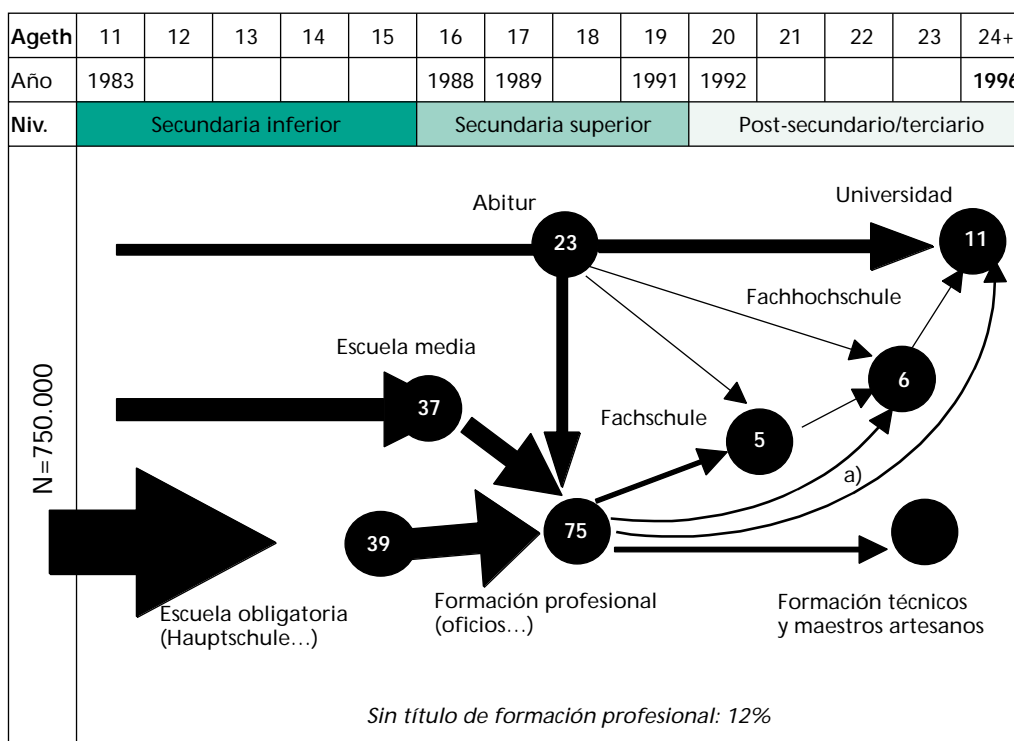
| Ageth | 11 | 12 | 13 | 14 | 15 | 16 | 17 | 18 | 19 | 20 | 21 | 22 | 23 | 24+ |
|---|---|---|---|---|---|---|---|---|---|---|---|---|---|---|
| Año | 1983 | | | | | 1988 | 1989 | | 1991 | 1992 | | | | 1996 |
| Niv. | Secundaria inferior | | | | | Secundaria superior | | | | Post-secundario/terciario | | | | |

N=750.000

Abitur
23
Universidad
11
Fachhochschule
Escuela media
37
6
Fachschule
5
a)
39
75
Escuela obligatoria (Hauptschule…)
Formación profesional (oficios…)
Formación técnicos y maestros artesanos

Sin título de formación profesional: 12%